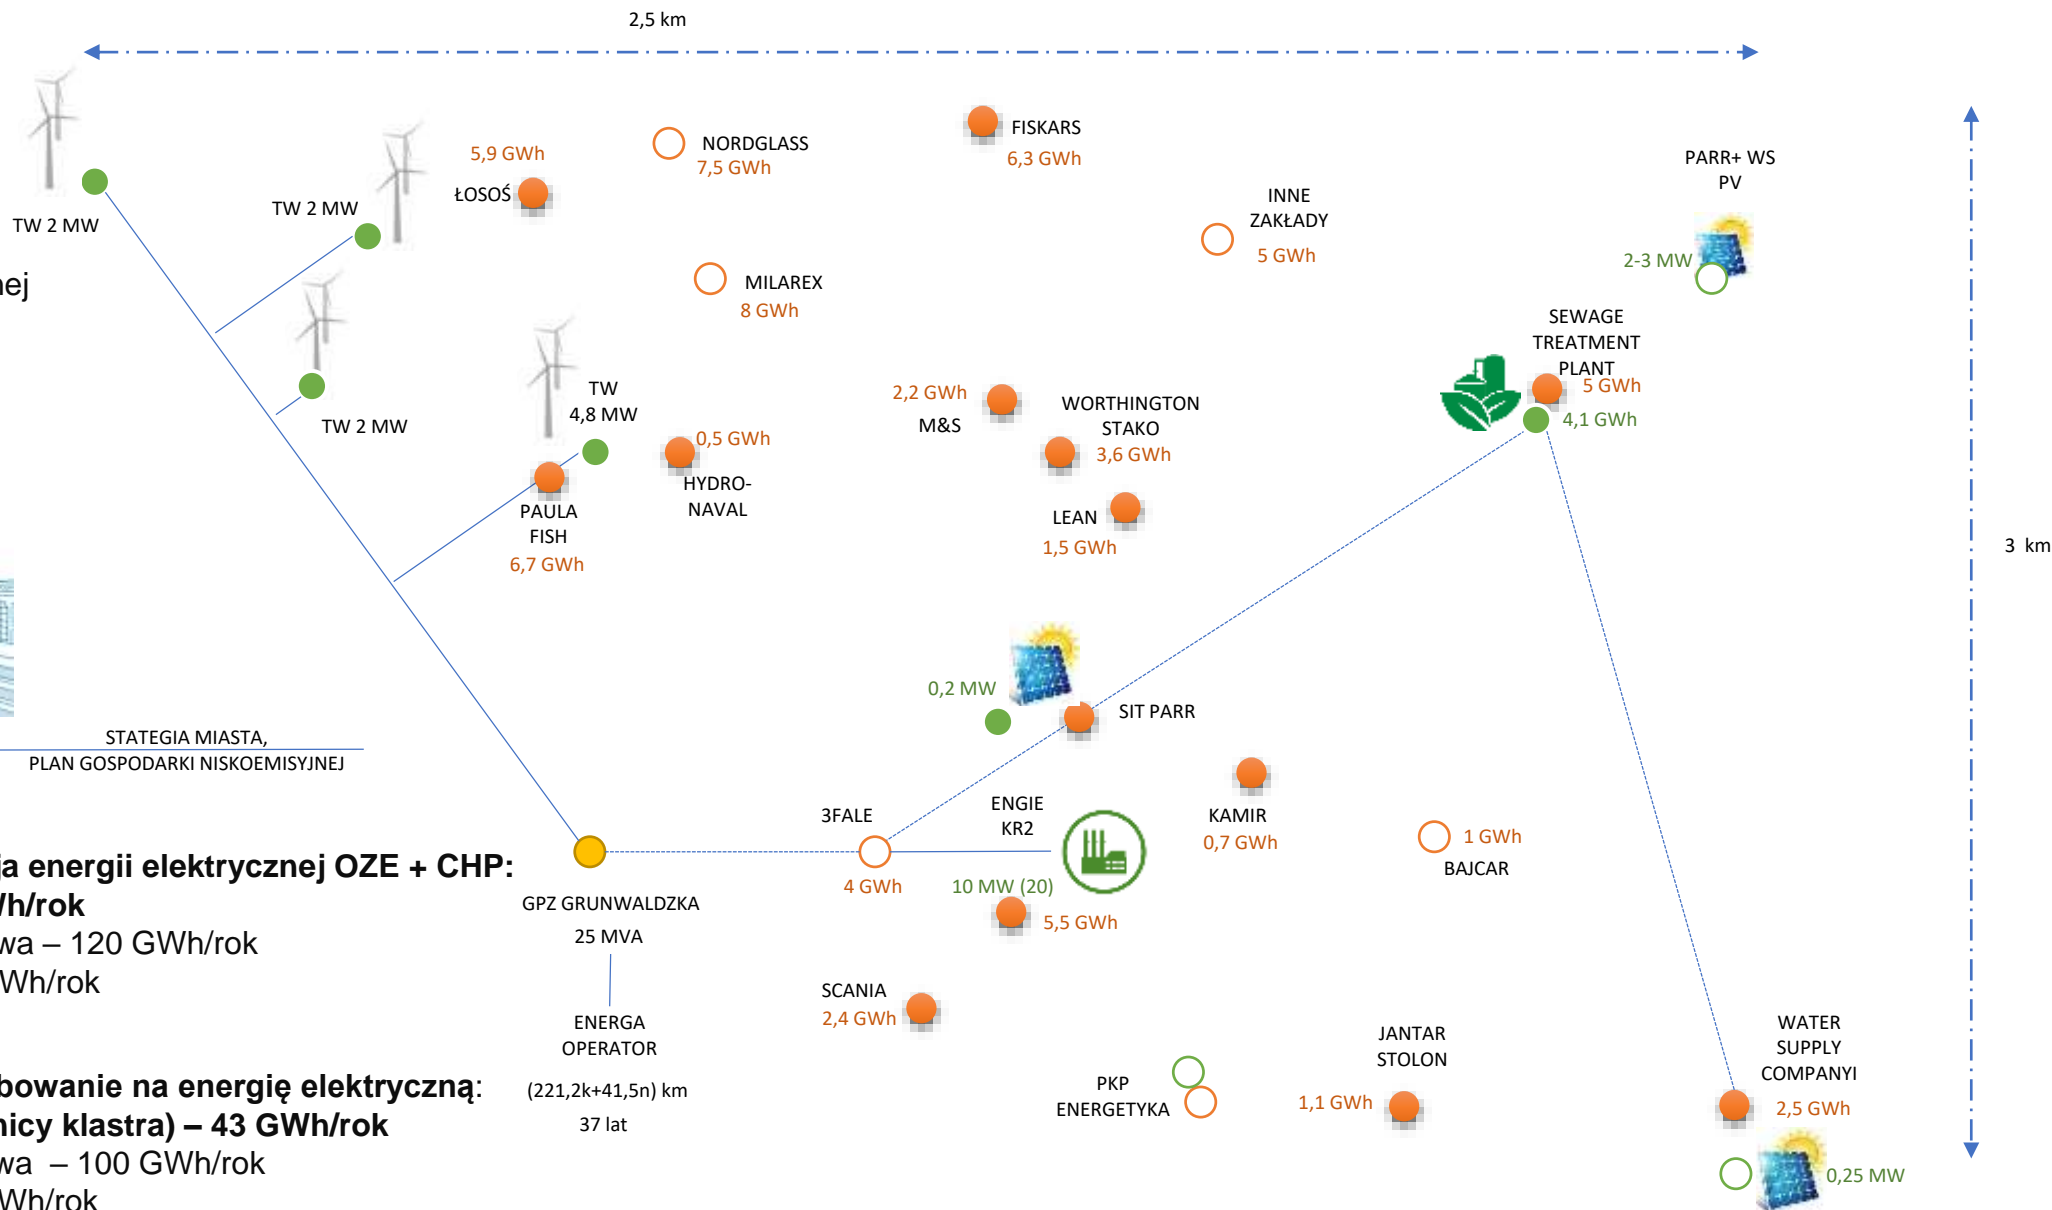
2,5 km

3 km

TW 2 MW

TW 2 MW

TW 2 MW

TW 4,8 MW

5,9 GWh
ŁOSOŚ

NORDGLASS
7,5 GWh

FISKARS
6,3 GWh

PARR+ WS PV
2-3 MW

INNE ZAKŁADY
5 GWh

MILAREX
8 GWh

nej

SEWAGE TREATMENT PLANT
5 GWh
4,1 GWh

2,2 GWh
M&S

WORTHINGTON STAKO
3,6 GWh

0,5 GWh
HYDRO-NAVAL

PAULA FISH
6,7 GWh

LEAN
1,5 GWh

0,2 MW

SIT PARR

STATEGIA MIASTA,
PLAN GOSPODARKI NISKOEMISYJNEJ

3FALE
4 GWh

ENGIE KR2
10 MW (20)
5,5 GWh

KAMIR
0,7 GWh

1 GWh
BAJCAR

ia energii elektrycznej OZE + CHP:
Vh/rok
wa – 120 GWh/rok
Wh/rok

GPZ GRUNWALDZKA
25 MVA

ENERGA OPERATOR
(221,2k+41,5n) km
37 lat

SCANIA
2,4 GWh

PKP ENERGETYKA

JANTAR STOLON
1,1 GWh

WATER SUPPLY COMPANYI
2,5 GWh
0,25 MW

bowanie na energię elektryczną:
nicy klastra) – 43 GWh/rok
wa – 100 GWh/rok
Wh/rok